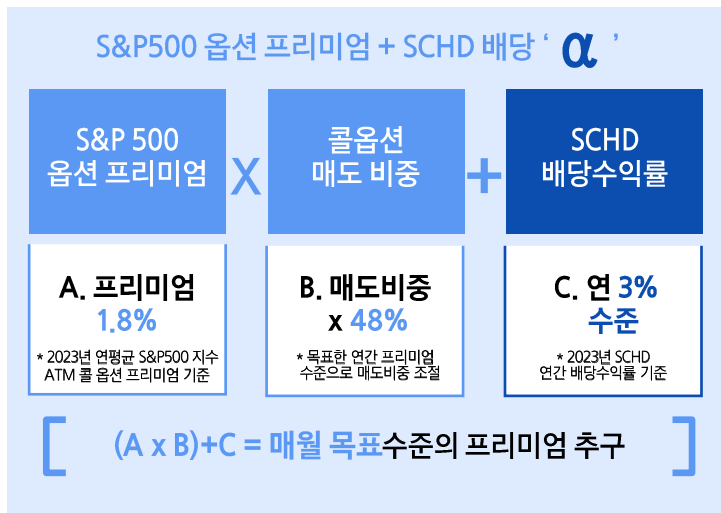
S&P500 옵션 프리미엄 + SCHD 배당 ‘ α ’

S&P 500 옵션 프리미엄

X

콜옵션 매도 비중

+

SCHD 배당수익률

A. 프리미엄 1.8%

* 2023년 연평균 S&P500 지수 ATM 콜 옵션 프리미엄 기준

B. 매도비중 x 48%

* 목표한 연간 프리미엄 수준으로 매도비중 조절

C. 연 3% 수준

* 2023년 SCHD 연간 배당수익률 기준

(A x B)+C = 매월 목표수준의 프리미엄 추구